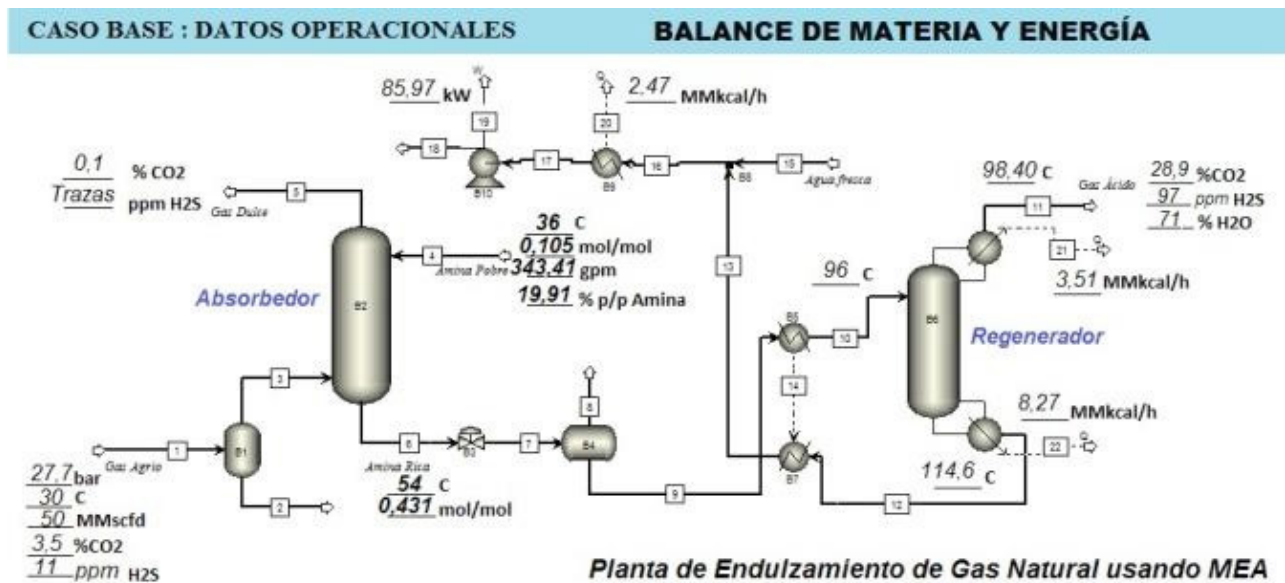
CASO BASE : DATOS OPERACIONALES

BALANCE DE MATERIA Y ENERGÍA

85,97 kW
W
19
2,47 MMkcal/h
Q
20
18
17
16
15
B10
B9
B8
Agua fresca

0,1 % CO2
Trazas ppm H2S
Gas Dulce
5

98,40 C
Gas Ácido
11
28,9 %CO2
97 ppm H2S
71 % H2O
21
Q

4
Amina Pobre
36 C
0,105 mol/mol
343,41 gpm
19,91 % p/p Amina

13

96 C
3,51 MMkcal/h

Absorbedor
B2

B6
Regenerador

B5
10
14

3

8

8,27 MMkcal/h

Gas Agrio
1
B1
6
B3
7
B4
B7
22
Q

27,7 bar
30 C
50 MMscfd
3,5 %CO2
11 ppm H2S

2

Amina Rica
54 C
0,431 mol/mol

9

114,6 C

12

Planta de Endulzamiento de Gas Natural usando MEA